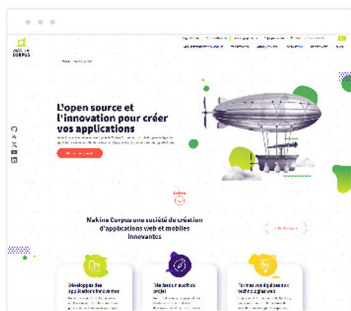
MAKINA CORPUS

L'open source et l'innovation pour créer vos applications

Makina Corpus une société de création d'applications web et mobiles innovantes

Développer des applications métier

Réussir vos projets

Former vos équipes aux technologies